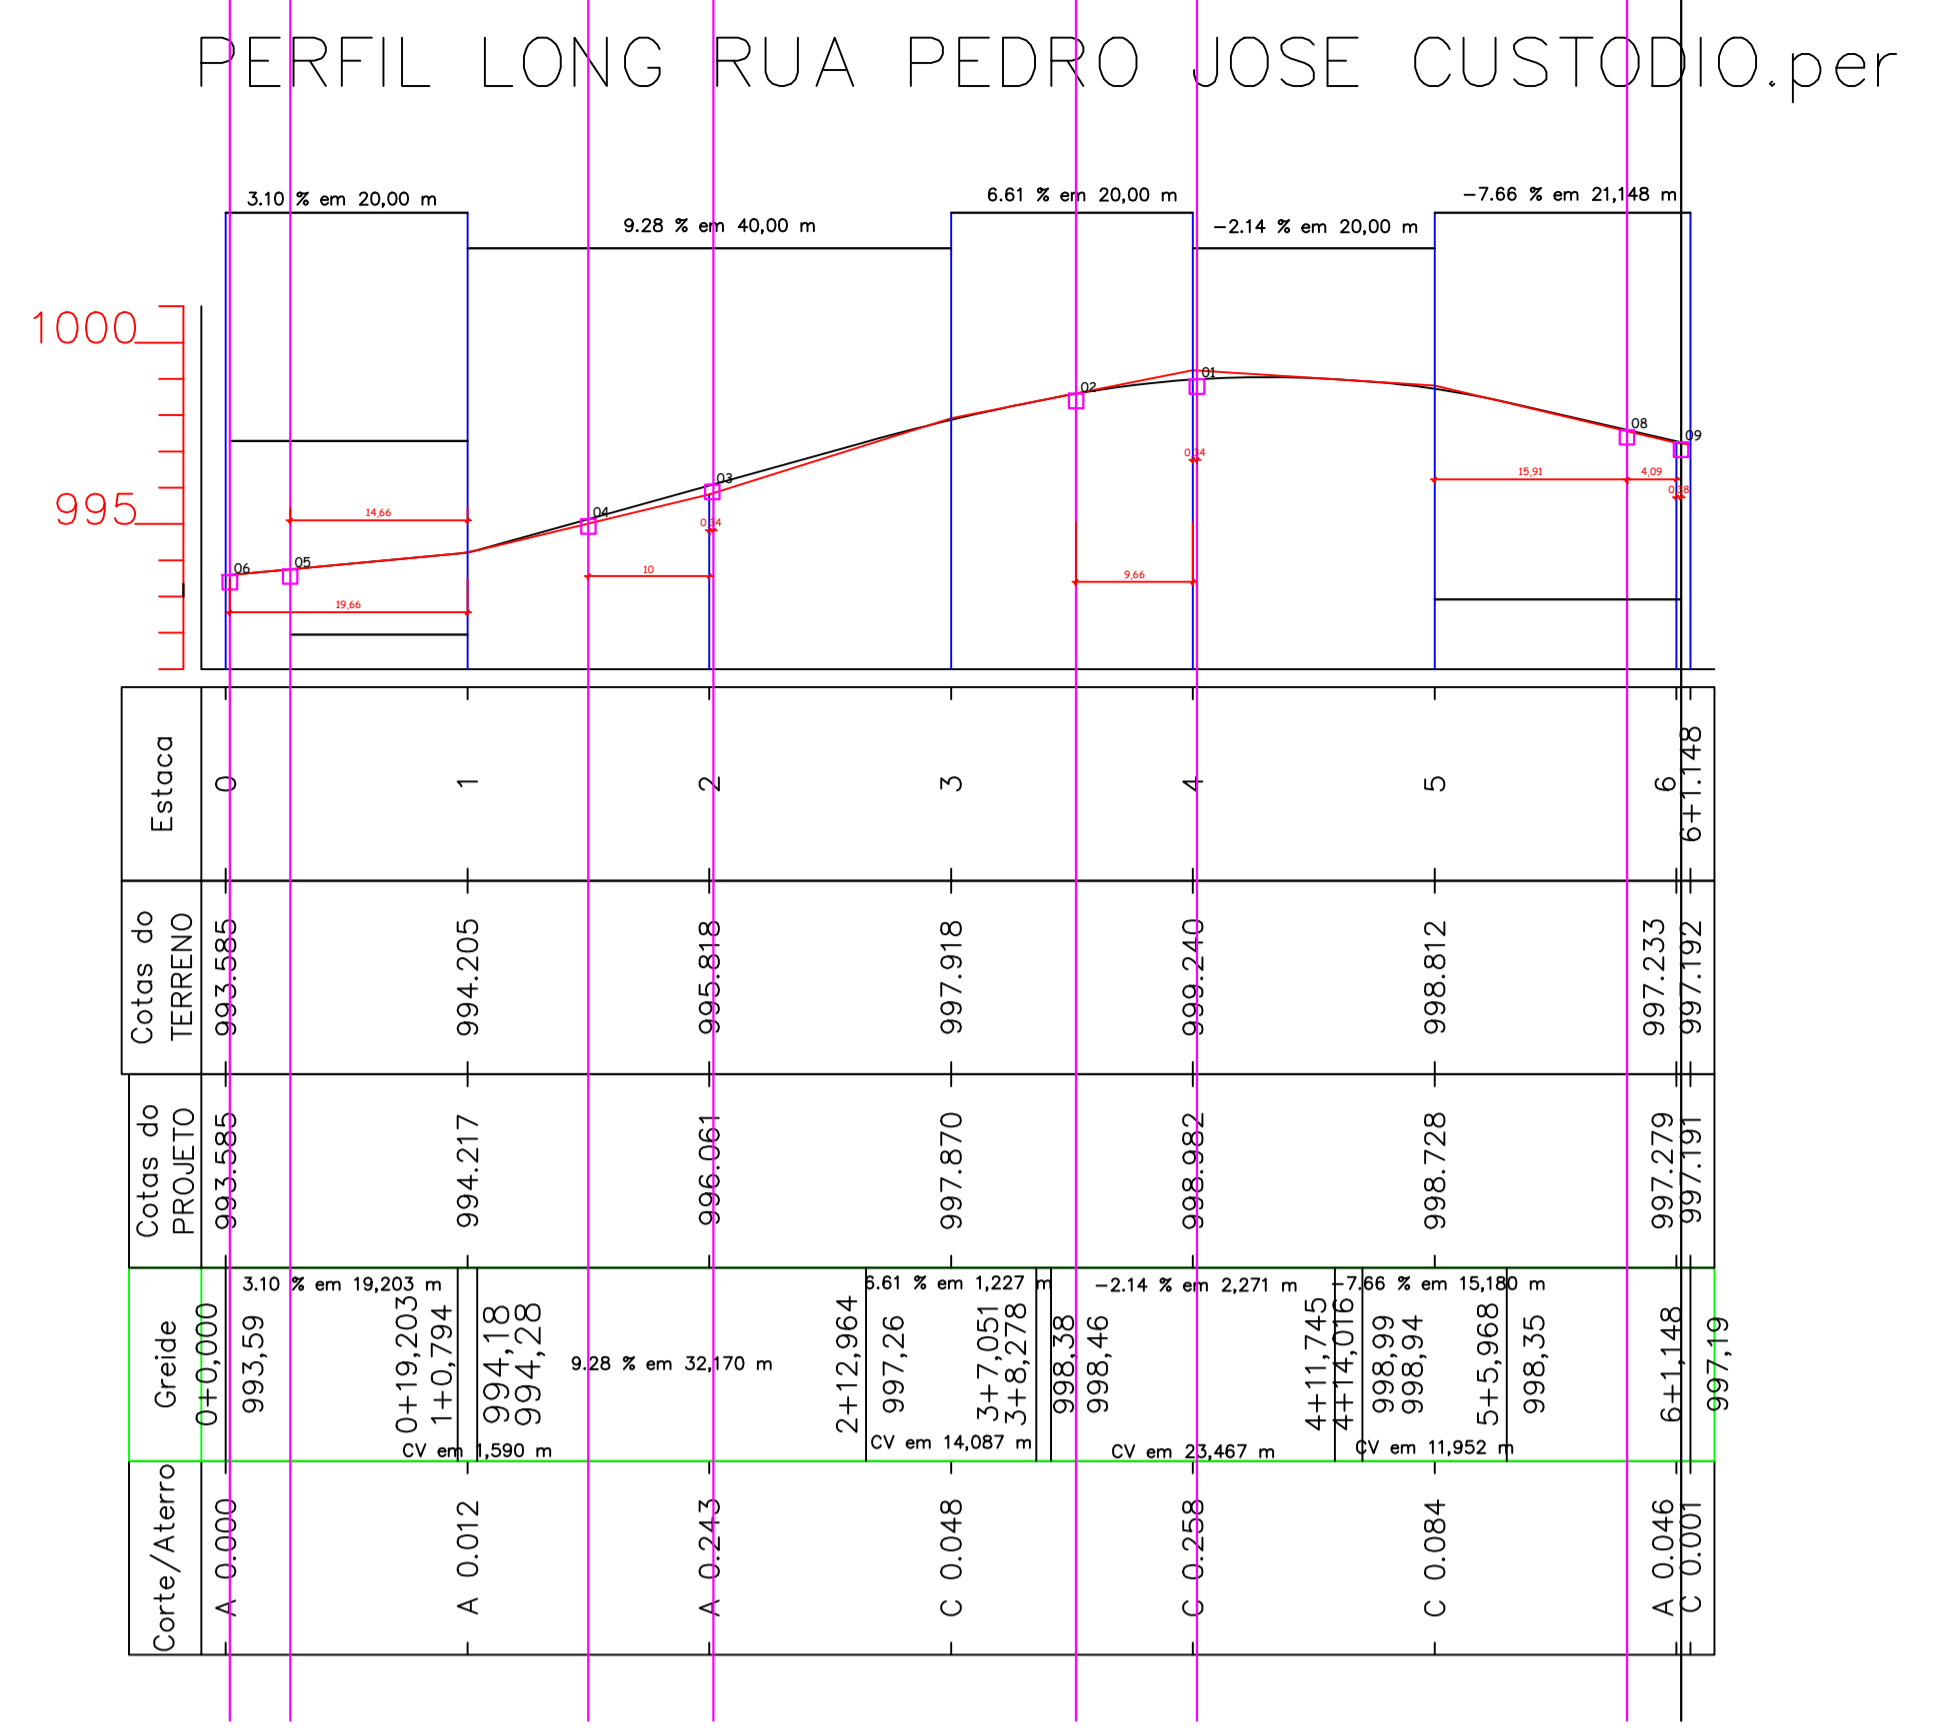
PERFIL LONG RUA PEDRO JOSE CUSTODIO.per

3.10 % em 20,00 m
9.28 % em 40,00 m
6.61 % em 20,00 m
-2.14 % em 20,00 m
-7.66 % em 21,148 m

1000
995

06
05
04
03
02
01
08
09

14,66
19,66
10
0,14
9,66
0,14
15,91
4,09
0,08

| Estaca | 0 | 1 | 2 | 3 | 4 | 5 | 6 | 6+1.148 |
|---|---|---|---|---|---|---|---|---|
| Cotas do TERRENO | 993.585 | 994.205 | 995.818 | 997.918 | 999.240 | 998.812 | 997.233 | 997.192 |
| Cotas do PROJETO | 993.585 | 994.217 | 996.061 | 997.870 | 998.982 | 998.728 | 997.279 | 997.191 |

Greide
0+0,000
993,59
3.10 % em 19,203 m
0+19,203
1+0,794
CV em 1,590 m
994,18
994,28
9.28 % em 32,170 m
2+12,964
997,26
6.61 % em 1,227 m
CV em 14,087 m
3+7,051
3+8,278
998,38
998,46
-2.14 % em 2,271 m
CV em 23,467 m
4+11,745
4+14,016
-7.66 % em 15,180 m
998,99
998,94
CV em 11,952 m
5+5,968
998,35
6+1,148
997,19

| Corte/Aterro | A 0.000 | A 0.012 | A 0.243 | C 0.048 | C 0.258 | C 0.084 | A 0.046 | C 0.001 |
|---|---|---|---|---|---|---|---|---|